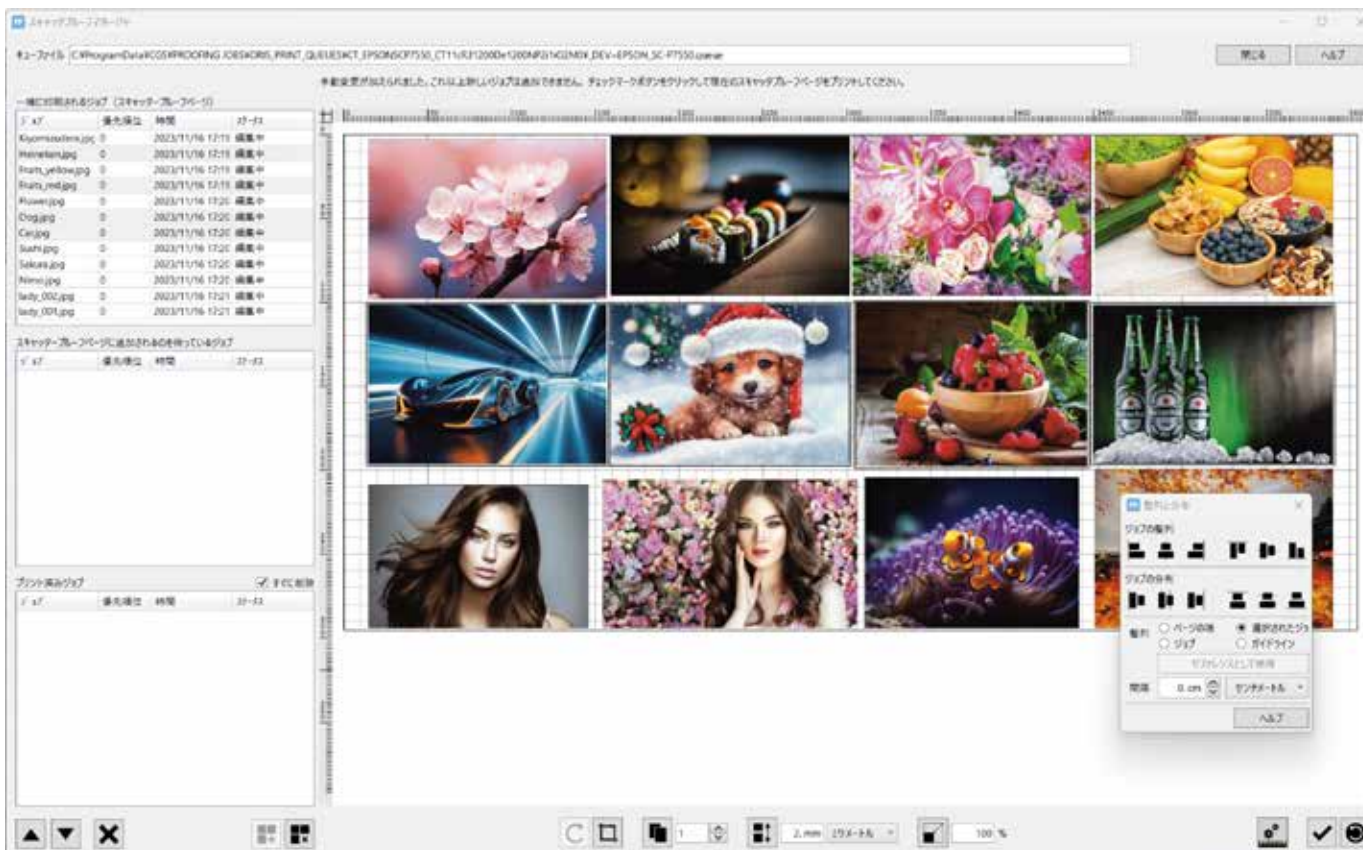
スキャッププルーフマネージャ

キューファイル C:¥ProgramData¥CGS¥PROOFING JOBS¥ORIS_PRINT_QUEUES¥CT_EPSONSCP7550_CT11/R31200Dx1200MP@1¥O2MIX_DEV-EPSON_SC-P7550.queue

閉じる ヘルプ

手動変更が加えられました。これ以上新しいジョブは追加できません。チェックマークボタンをクリックして現在のスキャッププルーフページをプリントしてください。

一緒に印刷されるジョブ（スキャッププルーフページ）

| ジョブ | 優先順位 | 時間 | ステータス |
|---|---|---|---|
| Kiyomizudera.jpg | 0 | 2023/11/16 17:15 | 編集中 |
| Heineken.jpg | 0 | 2023/11/16 17:15 | 編集中 |
| Fruits_yellow.jpg | 0 | 2023/11/16 17:15 | 編集中 |
| Fruits_red.jpg | 0 | 2023/11/16 17:15 | 編集中 |
| Flower.jpg | 0 | 2023/11/16 17:20 | 編集中 |
| Dog.jpg | 0 | 2023/11/16 17:20 | 編集中 |
| Car.jpg | 0 | 2023/11/16 17:20 | 編集中 |
| Sushi.jpg | 0 | 2023/11/16 17:20 | 編集中 |
| Sakura.jpg | 0 | 2023/11/16 17:20 | 編集中 |
| Nimo.jpg | 0 | 2023/11/16 17:20 | 編集中 |
| lady_002.jpg | 0 | 2023/11/16 17:21 | 編集中 |
| lady_001.jpg | 0 | 2023/11/16 17:21 | 編集中 |

スキャッププルーフページに追加されるのを待っているジョブ

| ジョブ | 優先順位 | 時間 | ステータス |
|---|---|---|---|

プリント済みジョブ ☑ すぐに削除

| ジョブ | 優先順位 | 時間 | ステータス |
|---|---|---|---|

整列と分布

ジョブの整列

ジョブの分布

整列 ○ ページの端 ◉ 選択されたジョ
○ ジョブ ○ ガイドライン

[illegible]

間隔 0 cm センチメートル

ヘルプ

1 2 mm ミリメートル 100 %